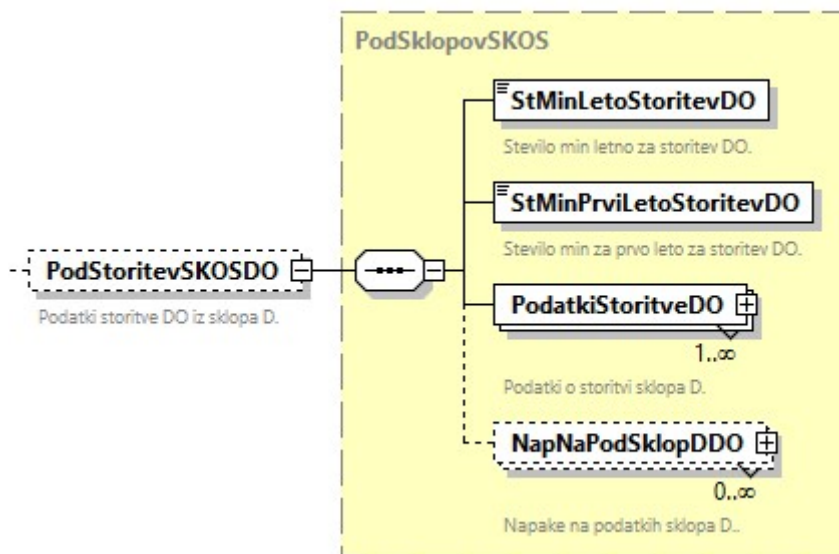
PodSklopovSKOS

PodStoritevSKOSDO

Podatki storitve DO iz sklopa D.

StMinLetoStoritevDO

Stevilo min letno za storitev DO.

StMinPrviLetoStoritevDO

Stevilo min za prvo leto za storitev DO.

PodatkiStoritveDO

1..∞

Podatki o storitvi sklopa D.

NapNaPodSklopDDO

0..∞

Napake na podatkih sklopa D..